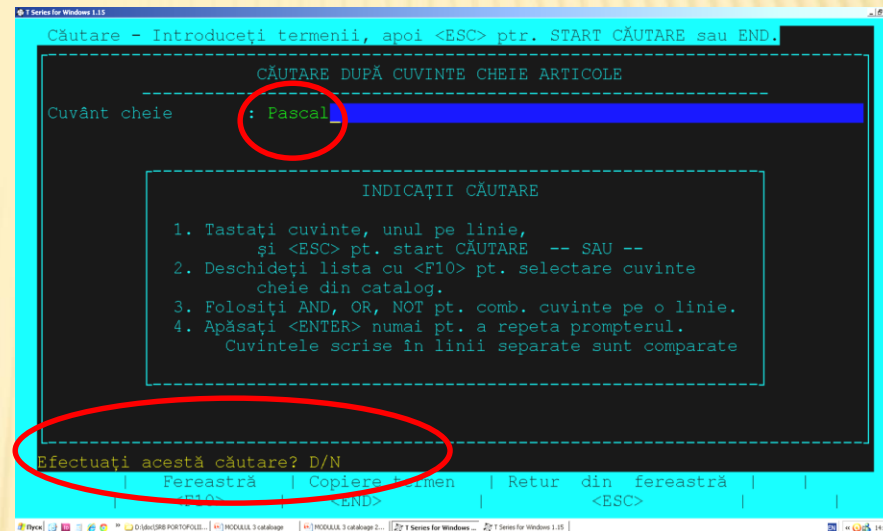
T Series for Windows 1.15

Căutare - Introduceţi termenii, apoi <ESC> ptr. START CĂUTARE sau END.

CĂUTARE DUPĂ CUVINTE CHEIE ARTICOLE

Cuvânt cheie : Pascal_

INDICAŢII CĂUTARE

1. Tastaţi cuvinte, unul pe linie, şi <ESC> pt. start CĂUTARE -- SAU --
2. Deschideţi lista cu <F10> pt. selectare cuvinte cheie din catalog.
3. Folosiţi AND, OR, NOT pt. comb. cuvinte pe o linie.
4. Apăsaţi <ENTER> numai pt. a repeta prompterul. Cuvintele scrise în linii separate sunt comparate

Efectuaţi acestă căutare? D/N

| Fereastră | Copiere termen | Retur din fereastră |
| <F10> | <END> | <ESC> |

Пуск | D:\doc\SRB PORTOFOLI... | MODULUL 3 cataloage | MODULUL 3 cataloage 2... | T Series for Windows ... | T Series for Windows 1.15